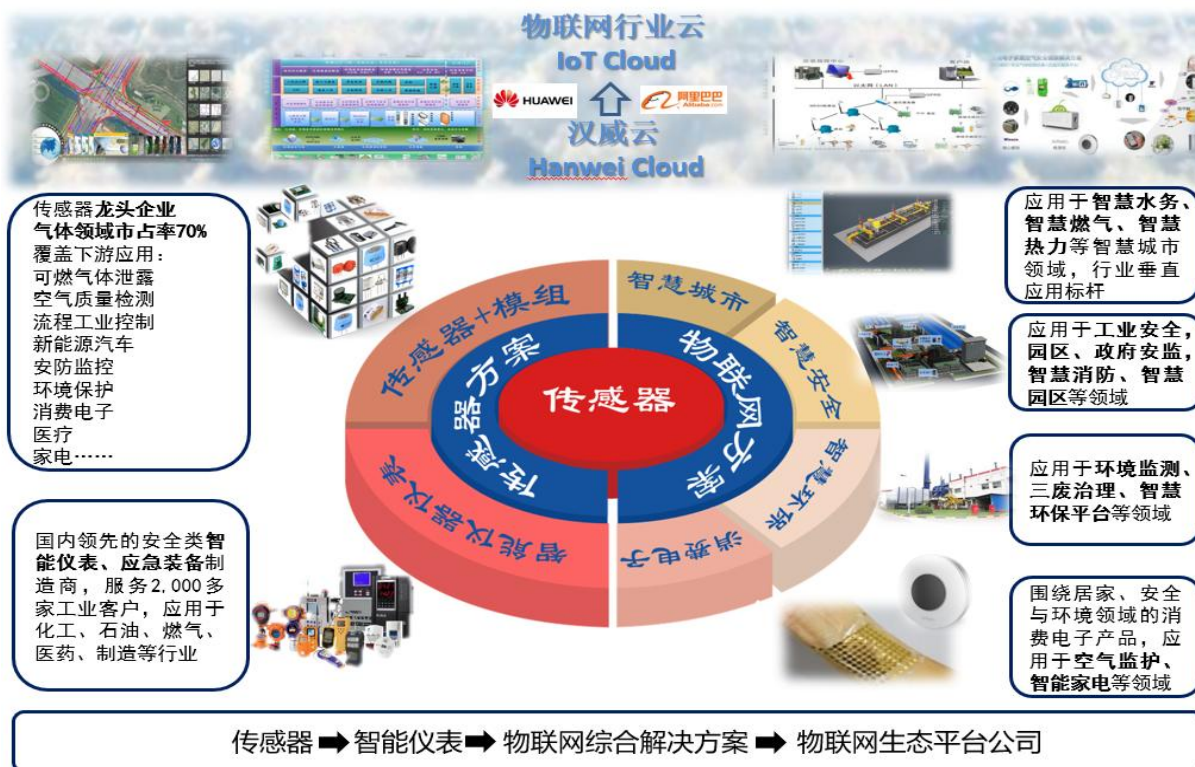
物联网行业云
IoT Cloud
HUAWEI
阿里巴巴 Alibaba.com
汉威云
Hanwei Cloud

传感器龙头企业
气体领域市占率70%
覆盖下游应用：
可燃气体泄露
空气质量检测
流程工业控制
新能源汽车
安防监控
环境保护
消费电子
医疗
家电……

国内领先的安全类智能仪表、应急装备制造商，服务2,000多家工业客户，应用于化工、石油、燃气、医药、制造等行业

传感器+模组
传感器方案
传感器
物联网方案
智慧城市
智慧安全
智慧环保
消费电子
智能仪器仪表

应用于智慧水务、智慧燃气、智慧热力等智慧城市领域，行业垂直应用标杆

应用于工业安全，园区、政府安监，智慧消防、智慧园区等领域

应用于环境监测、三废治理、智慧环保平台等领域

围绕居家、安全与环境领域的消费电子产品，应用于空气监护、智能家电等领域

传感器 ➡ 智能仪表 ➡ 物联网综合解决方案 ➡ 物联网生态平台公司